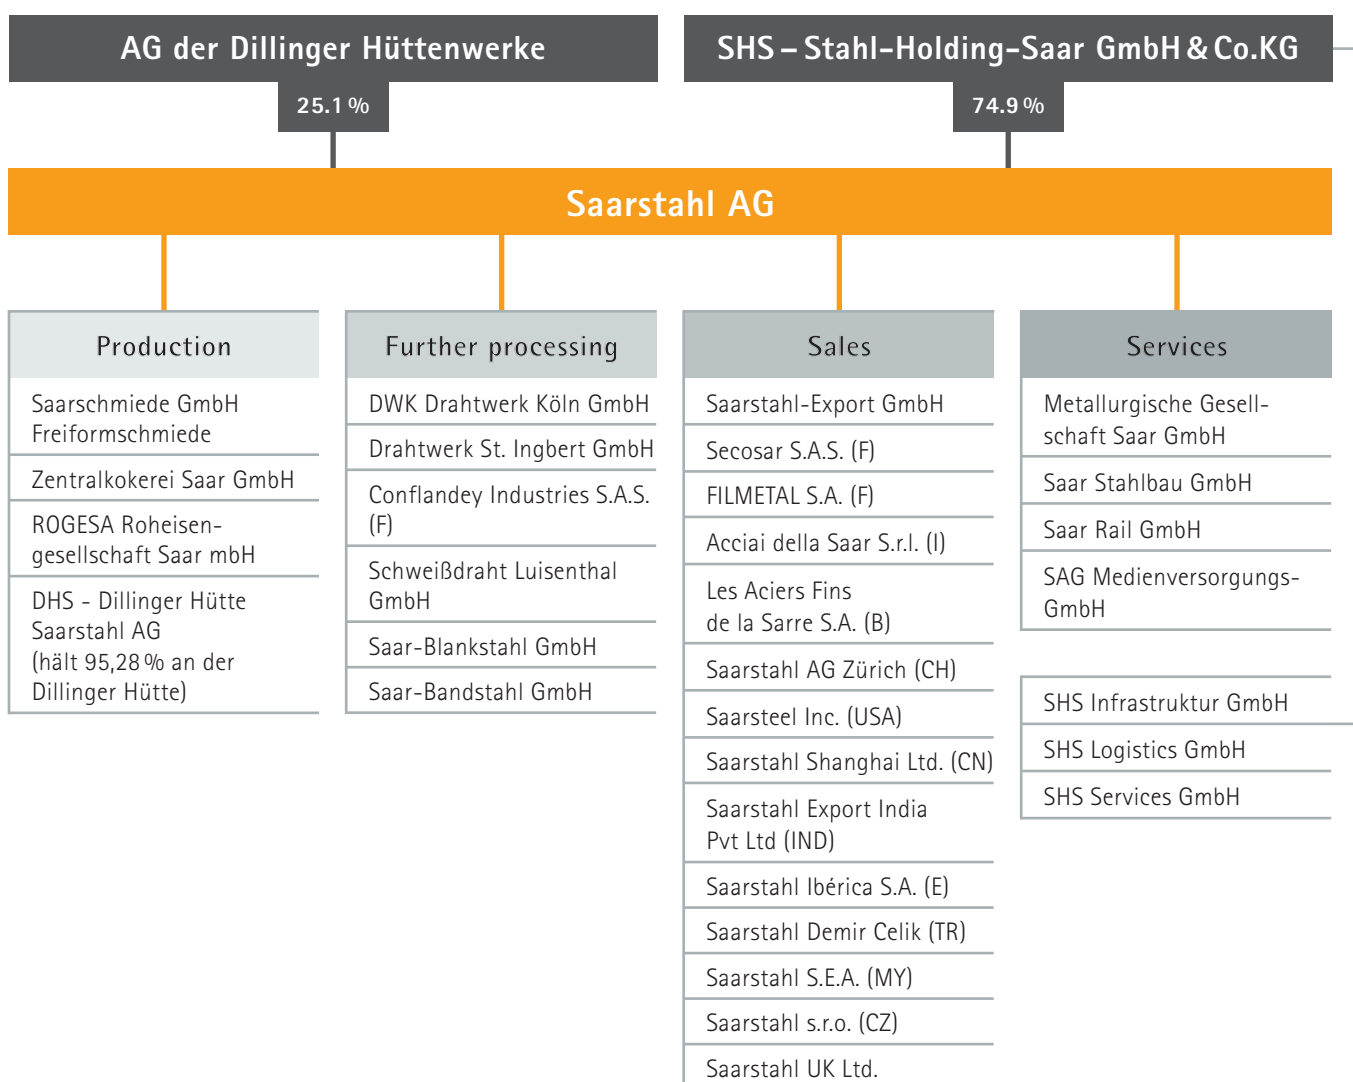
AG der Dillinger Hüttenwerke

25.1 %

SHS – Stahl-Holding-Saar GmbH & Co.KG

74.9 %

Saarstahl AG

Production

Saarschmiede GmbH Freiformschmiede

Zentralkokerei Saar GmbH

ROGESA Roheisengesellschaft Saar mbH

DHS - Dillinger Hütte Saarstahl AG (hält 95,28 % an der Dillinger Hütte)

Further processing

DWK Drahtwerk Köln GmbH

Drahtwerk St. Ingbert GmbH

Conflandey Industries S.A.S. (F)

Schweißdraht Luisenthal GmbH

Saar-Blankstahl GmbH

Saar-Bandstahl GmbH

Sales

Saarstahl-Export GmbH

Secosar S.A.S. (F)

FILMETAL S.A. (F)

Acciai della Saar S.r.l. (I)

Les Aciers Fins de la Sarre S.A. (B)

Saarstahl AG Zürich (CH)

Saarsteel Inc. (USA)

Saarstahl Shanghai Ltd. (CN)

Saarstahl Export India Pvt Ltd (IND)

Saarstahl Ibérica S.A. (E)

Saarstahl Demir Celik (TR)

Saarstahl S.E.A. (MY)

Saarstahl s.r.o. (CZ)

Saarstahl UK Ltd.

Services

Metallurgische Gesellschaft Saar GmbH

Saar Stahlbau GmbH

Saar Rail GmbH

SAG Medienversorgungs-GmbH

SHS Infrastruktur GmbH

SHS Logistics GmbH

SHS Services GmbH